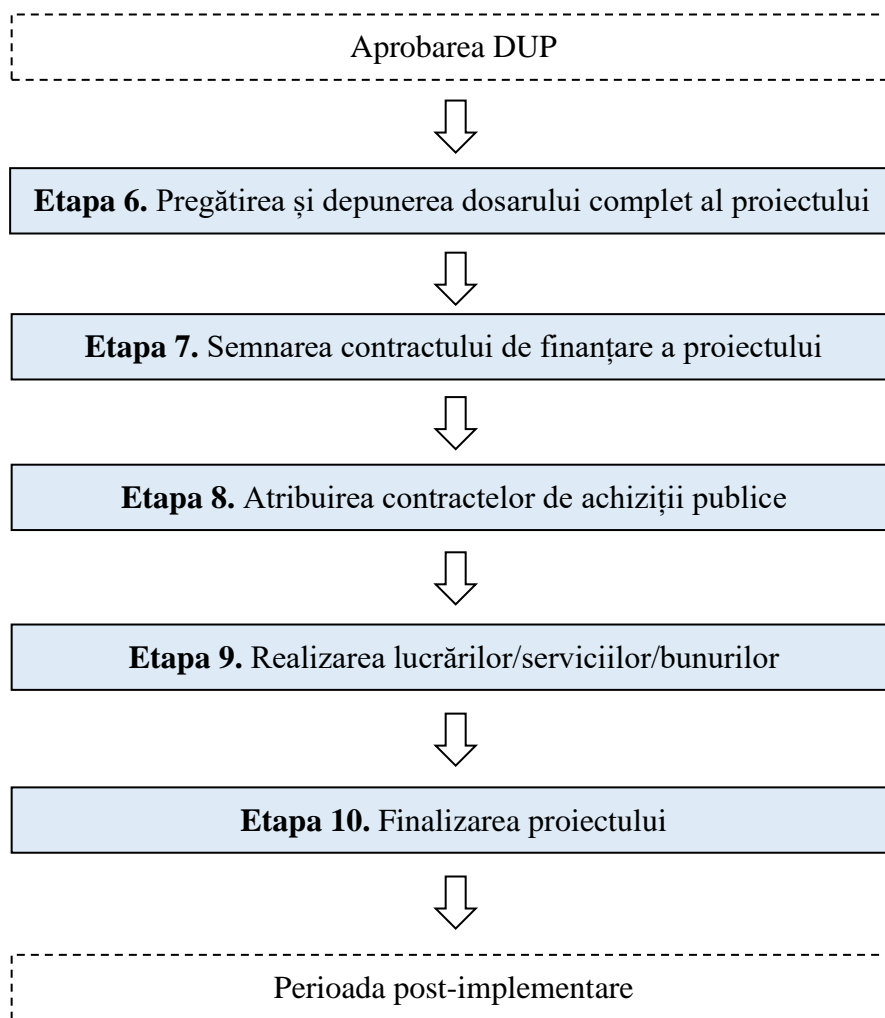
Aprobarea DUP

**Etapa 6.** Pregătirea și depunerea dosarului complet al proiectului

**Etapa 7.** Semnarea contractului de finanțare a proiectului

**Etapa 8.** Atribuirea contractelor de achiziții publice

**Etapa 9.** Realizarea lucrărilor/serviciilor/bunurilor

**Etapa 10.** Finalizarea proiectului

Perioada post-implementare